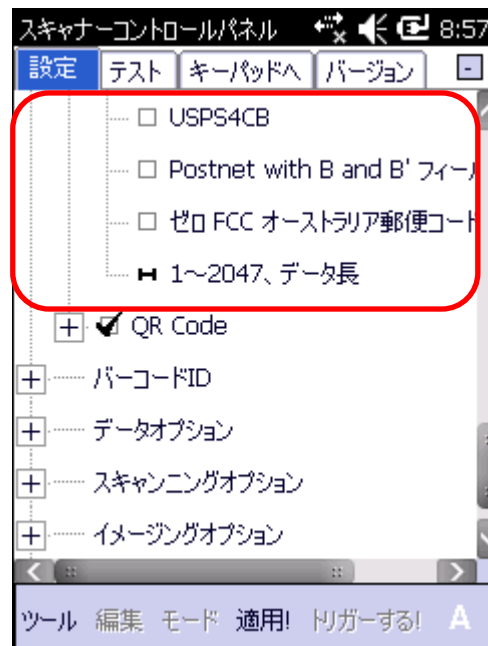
スキャナーコントロールパネル 8:57

設定 テスト キーパッドへ バージョン

USPS4CB

Postnet with B and B' フィー

ゼロ FCC オーストラリア郵便コード

1~2047、データ長

QR Code

バーコードID

データオプション

スキャンニングオプション

イメージングオプション

ツール 編集 モード 適用! トリガーする! A